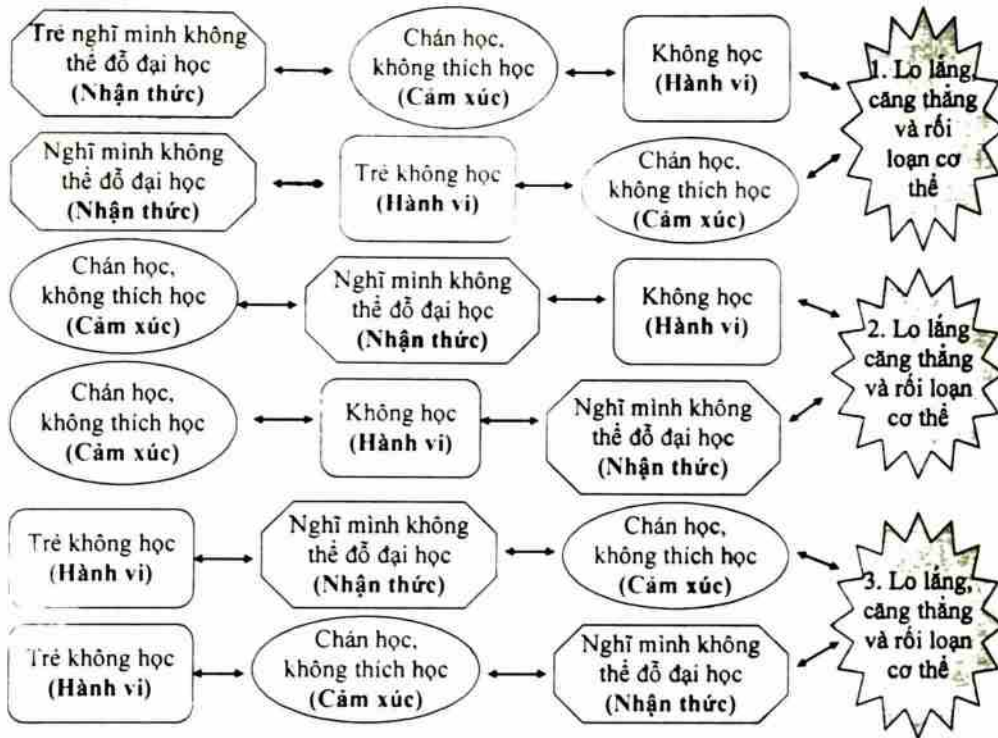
Trẻ nghĩ mình không thể đỗ đại học (Nhận thức)

Chán học, không thích học (Cảm xúc)

Không học (Hành vi)

1. Lo lắng, căng thẳng và rối loạn cơ thể

Nghĩ mình không thể đỗ đại học (Nhận thức)

Trẻ không học (Hành vi)

Chán học, không thích học (Cảm xúc)

Chán học, không thích học (Cảm xúc)

Nghĩ mình không thể đỗ đại học (Nhận thức)

Không học (Hành vi)

2. Lo lắng căng thẳng và rối loạn cơ thể

Chán học, không thích học (Cảm xúc)

Không học (Hành vi)

Nghĩ mình không thể đỗ đại học (Nhận thức)

Trẻ không học (Hành vi)

Nghĩ mình không thể đỗ đại học (Nhận thức)

Chán học, không thích học (Cảm xúc)

3. Lo lắng, căng thẳng và rối loạn cơ thể

Trẻ không học (Hành vi)

Chán học, không thích học (Cảm xúc)

Nghĩ mình không thể đỗ đại học (Nhận thức)